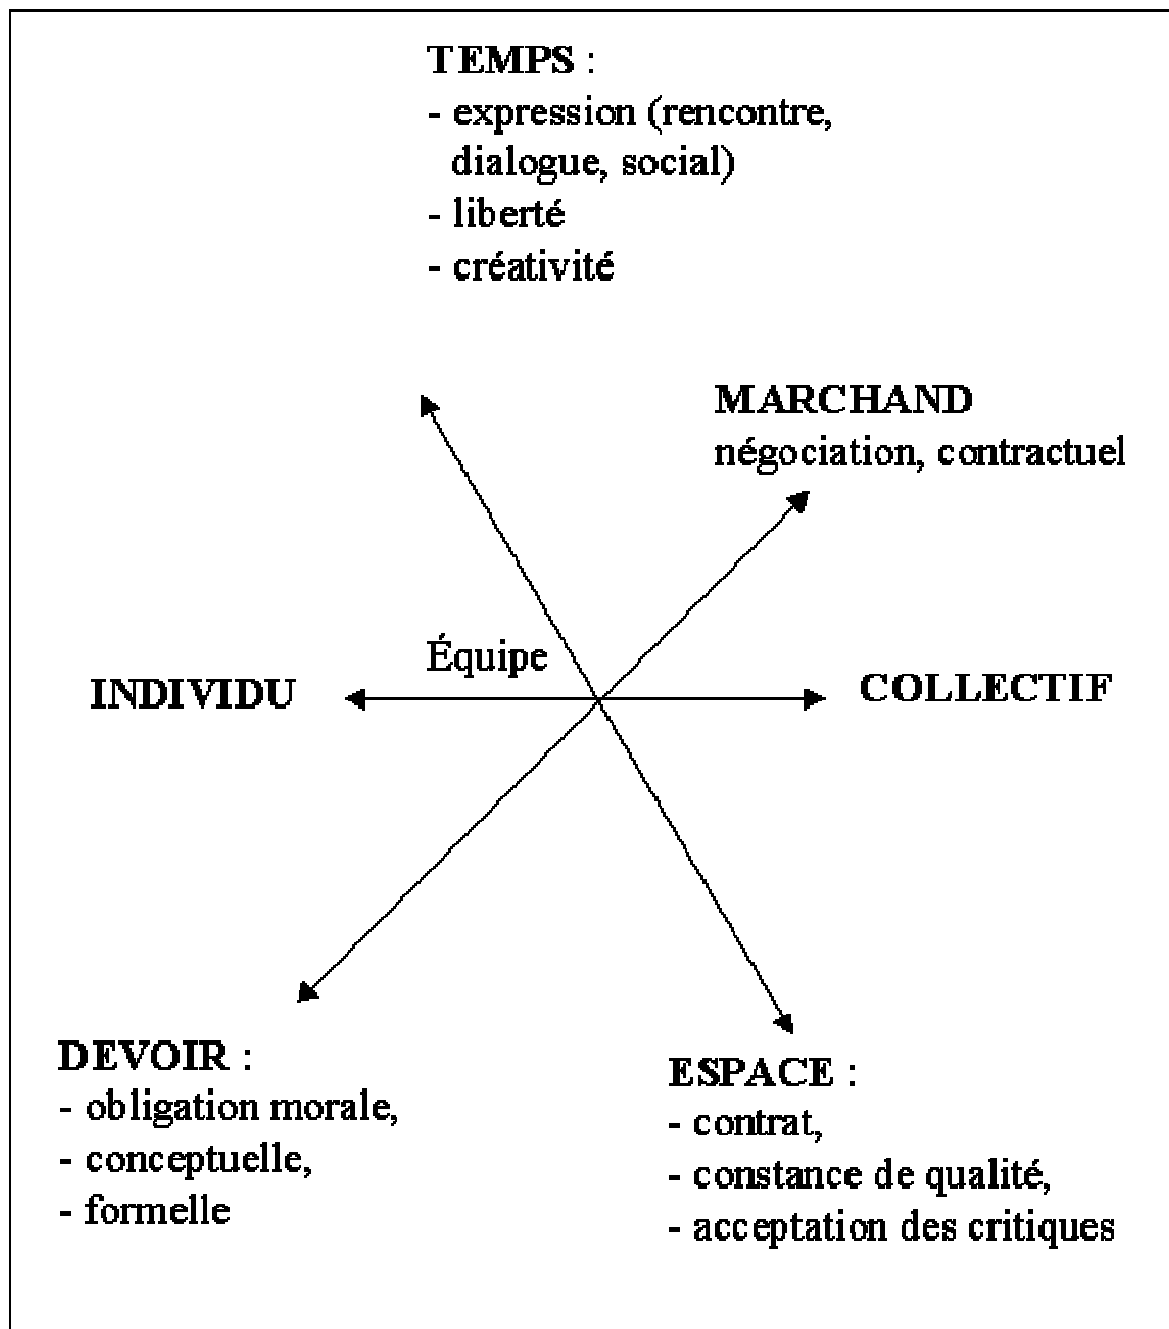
TEMPS :
- expression (rencontre, dialogue, social)
- liberté
- créativité

MARCHAND
négociation, contractuel

Équipe

INDIVIDU

COLLECTIF

DEVOIR :
- obligation morale,
- conceptuelle,
- formelle

ESPACE :
- contrat,
- constance de qualité,
- acceptation des critiques